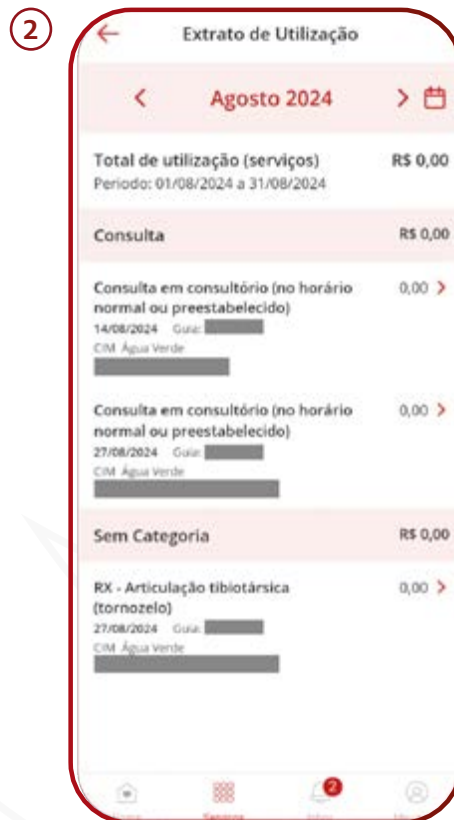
2

Extrato de Utilização

Agosto 2024

Total de utilização (serviços) R$ 0,00
Periodo: 01/08/2024 a 31/08/2024

Consulta R$ 0,00

Consulta em consultório (no horário normal ou preestabelecido) 0,00
14/08/2024 Guia: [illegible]
CIM Água Verde
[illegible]

Consulta em consultório (no horário normal ou preestabelecido) 0,00
27/08/2024 Guia: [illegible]
CIM Água Verde
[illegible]

Sem Categoria R$ 0,00

RX - Articulação tibiotársica (tornozelo) 0,00
27/08/2024 Guia: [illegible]
CIM Água Verde
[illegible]

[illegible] Serviços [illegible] 2 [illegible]